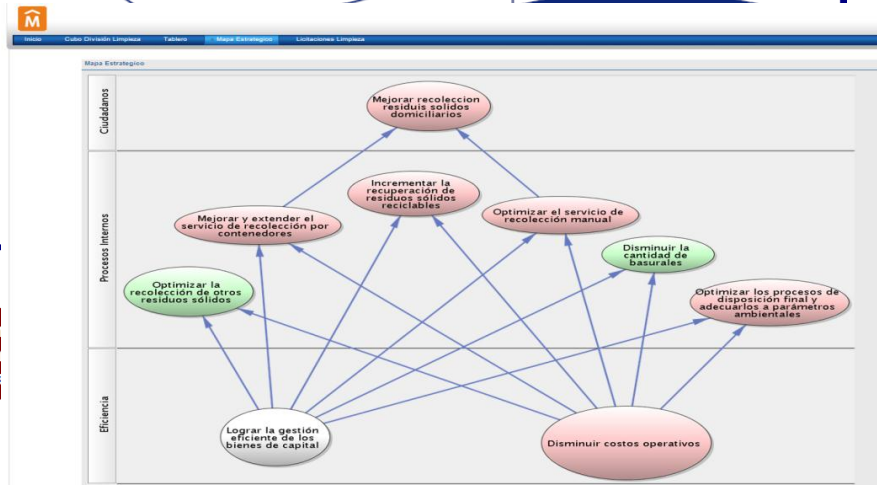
Inicio Cubo División Limpieza Tablero Mapa Estrategico Licitaciones Limpieza

Mapa Estrategico

Ciudadanos

Mejorar recoleccion residuis solidos domiciliarios

Procesos Internos

Incrementar la recuperación de residuos sólidos reciclables

Mejorar y extender el servicio de recolección por contenedores

Optimizar el servicio de recolección manual

Disminuir la cantidad de basurales

Optimizar la recolección de otros residuos sólidos

Optimizar los procesos de disposición final y adecuarlos a parámetros ambientales

Eficiencia

Lograr la gestión eficiente de los bienes de capital

Disminuir costos operativos